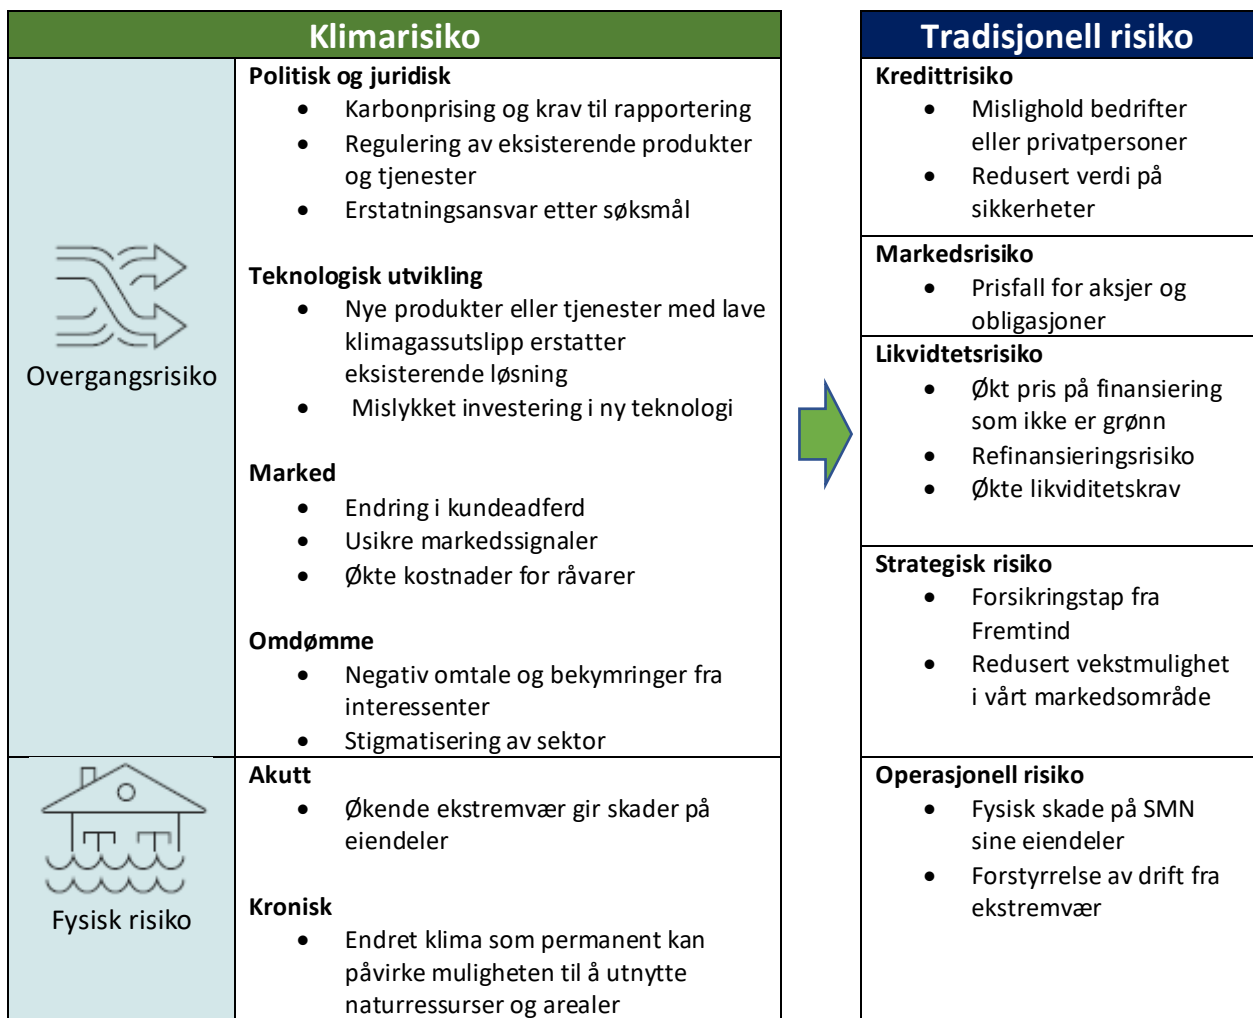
Klimarisiko

Overgangsrisiko

Politisk og juridisk
- Karbonprising og krav til rapportering
- Regulering av eksisterende produkter og tjenester
- Erstatningsansvar etter søksmål

Teknologisk utvikling
- Nye produkter eller tjenester med lave klimagassutslipp erstatter eksisterende løsning
- Mislykket investering i ny teknologi

Marked
- Endring i kundeadferd
- Usikre markedssignaler
- Økte kostnader for råvarer

Omdømme
- Negativ omtale og bekymringer fra interessenter
- Stigmatisering av sektor

Fysisk risiko

Akutt
- Økende ekstremvær gir skader på eiendeler

Kronisk
- Endret klima som permanent kan påvirke muligheten til å utnytte naturressurser og arealer

Tradisjonell risiko

Kredittrisiko
- Mislighold bedrifter eller privatpersoner
- Redusert verdi på sikkerheter

Markedsrisiko
- Prisfall for aksjer og obligasjoner

Likvidtetsrisiko
- Økt pris på finansiering som ikke er grønn
- Refinansieringsrisiko
- Økte likviditetskrav

Strategisk risiko
- Forsikringstap fra Fremtind
- Redusert vekstmulighet i vårt markedsområde

Operasjonell risiko
- Fysisk skade på SMN sine eiendeler
- Forstyrrelse av drift fra ekstremvær